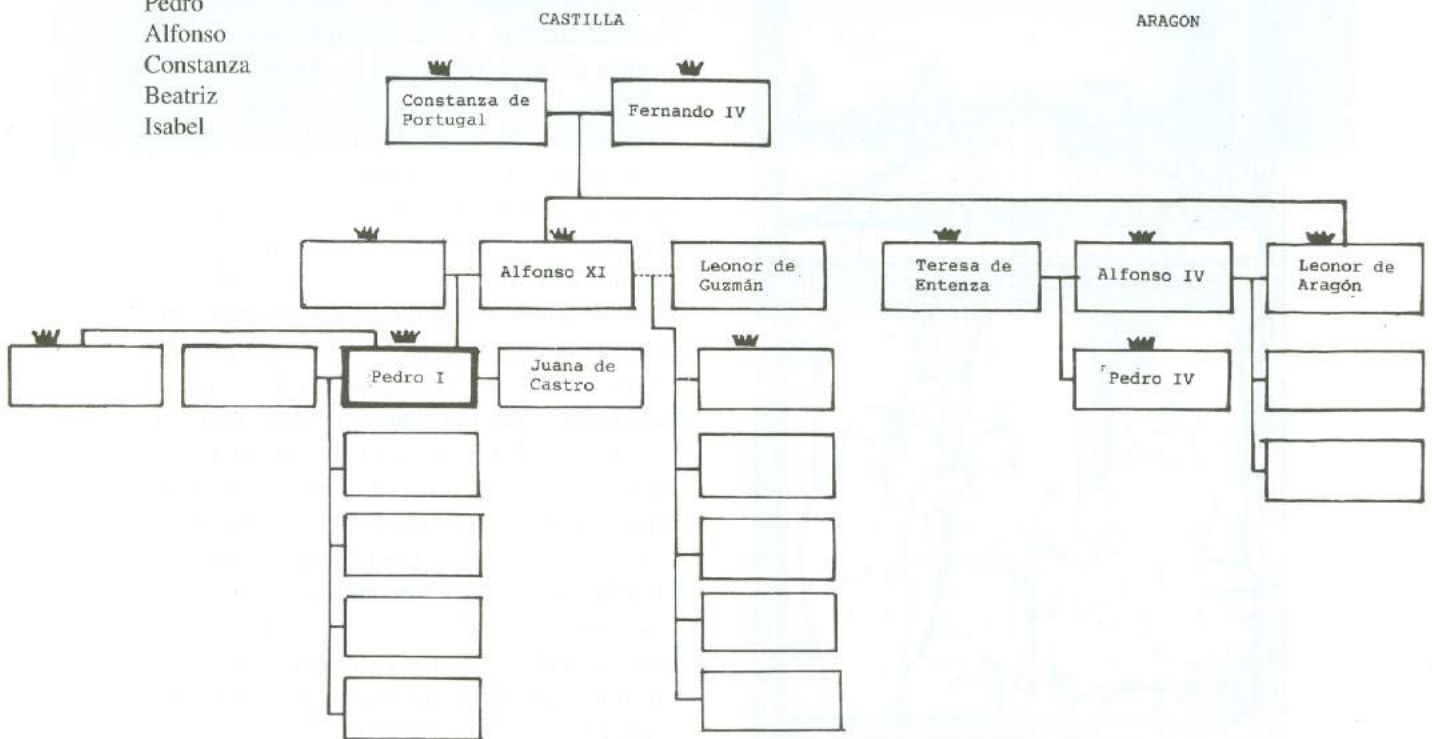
Pedro
Alfonso
Constanza
Beatriz
Isabel

CASTILLA

ARAGON

Constanza de Portugal

Fernando IV

Alfonso XI

Leonor de Guzmán

Teresa de Entenza

Alfonso IV

Leonor de Aragón

Pedro I

Juana de Castro

Pedro IV